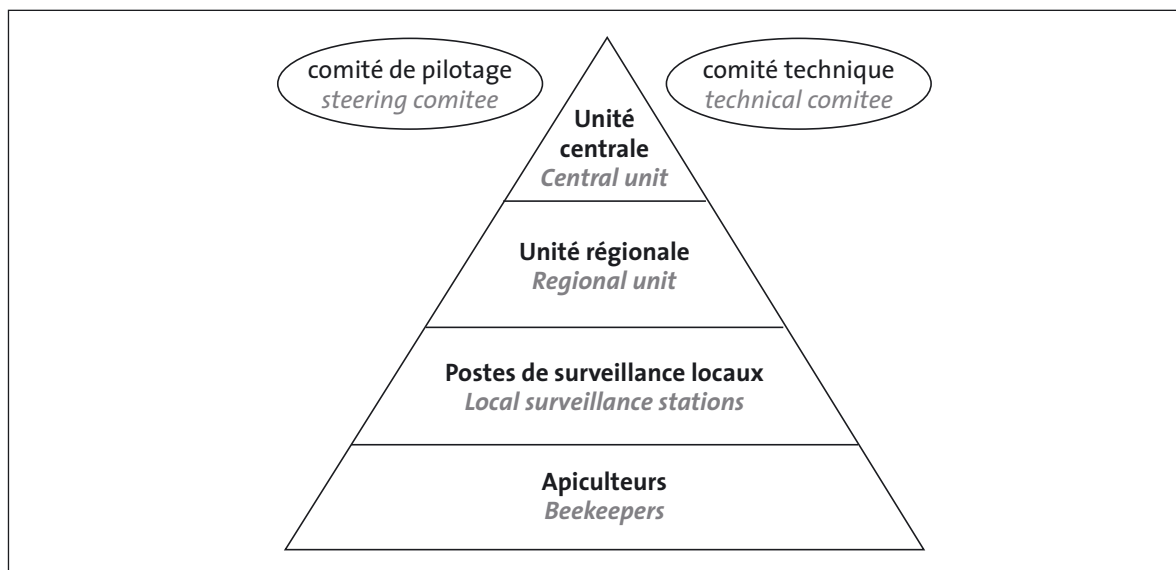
comité de pilotage
steering comitee

comité technique
technical comitee

Unité centrale
Central unit

Unité régionale
Regional unit

Postes de surveillance locaux
Local surveillance stations

Apiculteurs
Beekeepers